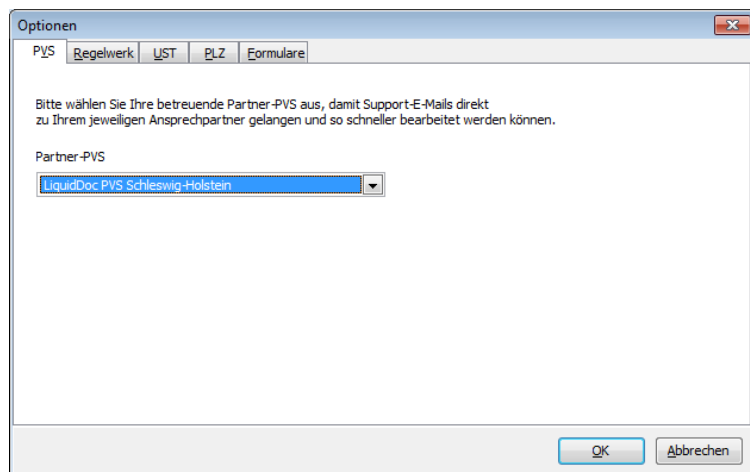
Optionen

PVS | Regelwerk | UST | PLZ | Formulare

Bitte wählen Sie Ihre betreuende Partner-PVS aus, damit Support-E-Mails direkt zu Ihrem jeweiligen Ansprechpartner gelangen und so schneller bearbeitet werden können.

Partner-PVS

LiquidDoc PVS Schleswig-Holstein

OK

Abbrechen